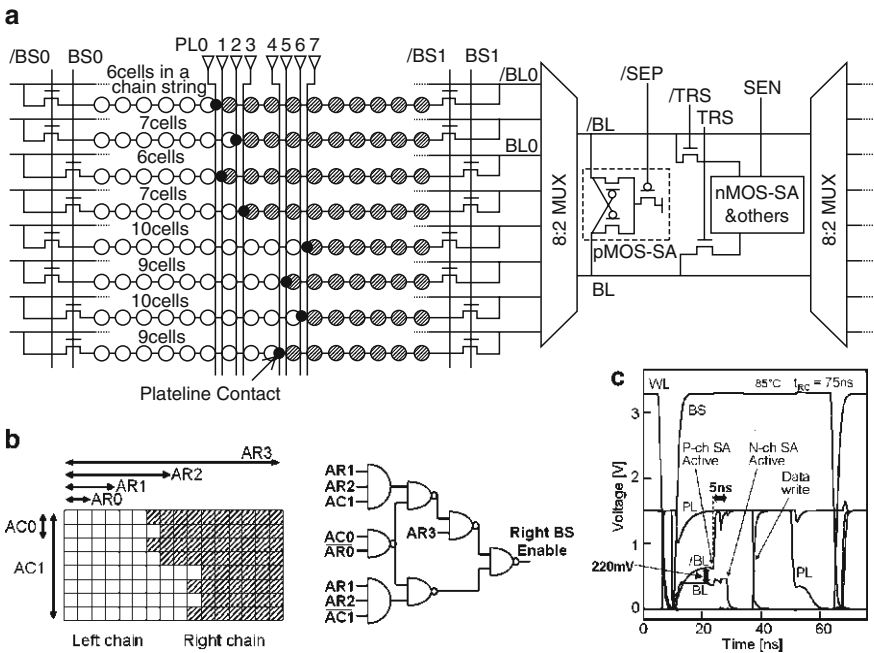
a

/BS0 BS0 PL0 1 2 3 4 5 6 7 /BS1 BS1 /BL0

6cells in a chain string

7cells

6cells

7cells

10cells

9cells

10cells

9cells

Plateline Contact

BL0

8:2 MUX

/BL

/SEP

/TRS

TRS

SEN

nMOS-SA &others

pMOS-SA

BL

8:2 MUX

b

AR3

AR2

AR1

AR0

AC0

AC1

Left chain Right chain

AR1
AR2
AC1

AC0
AR0

AR3

AR1
AR2
AC1

Right BS Enable

c

WL

85°C $t_{RC}$ = 75ns

BS

P-ch SA Active

N-ch SA Active

5ns

Data write

PL

220mV

/BL

BL

PL

Voltage [V]

3

2

1

0

0 20 40 60

Time [ns]